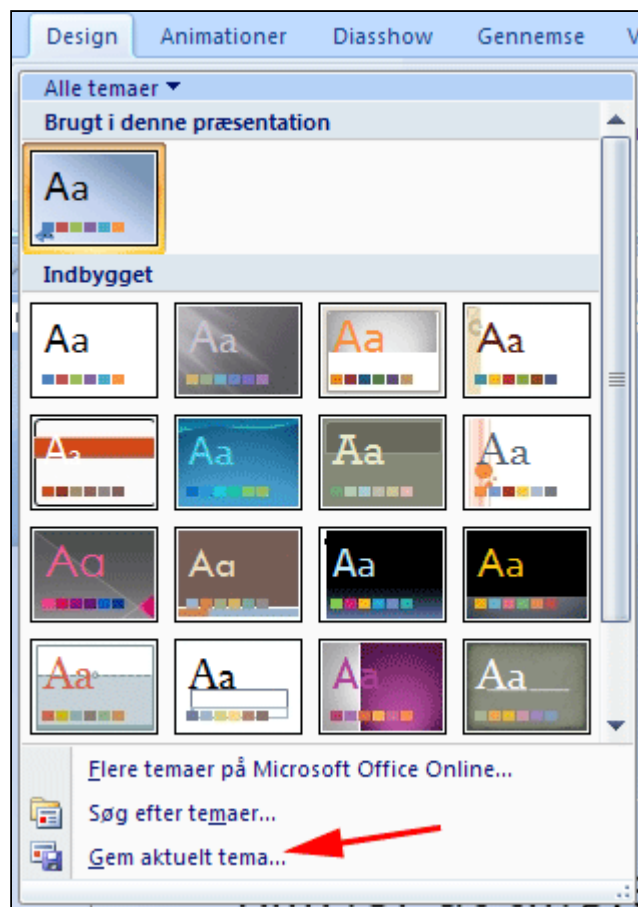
Design Animationer Diasshow Gennemse V

Alle temaer

Brugt i denne præsentation

Aa

Indbygget

Aa Aa Aa Aa
Aa Aa Aa Aa
Aa Aa Aa Aa
Aa Aa Aa Aa

Flere temaer på Microsoft Office Online...

Søg efter temaer...

Gem aktuelt tema...